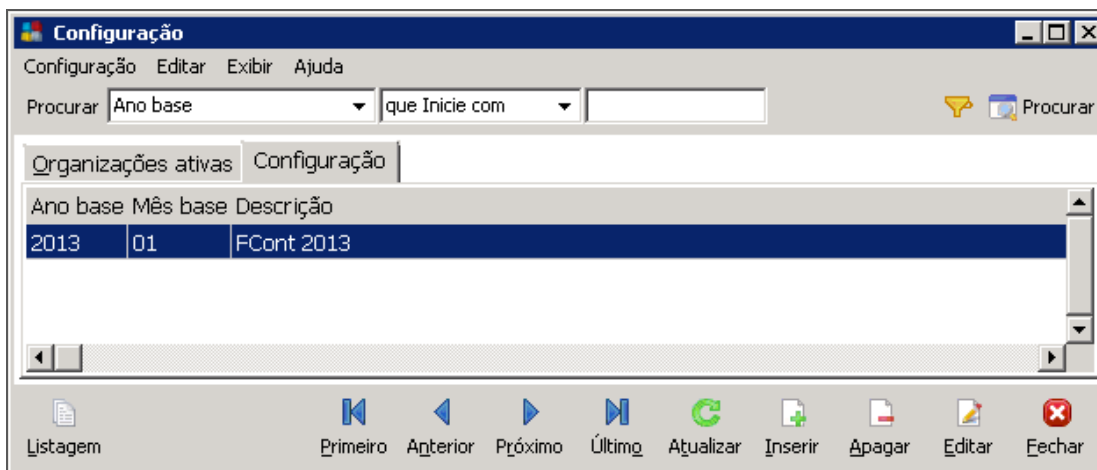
Configuração

Configuração Editar Exibir Ajuda

Procurar Ano base que Inicie com Procurar

Organizações ativas Configuração

| Ano base | Mês base | Descrição |
|---|---|---|
| 2013 | 01 | FCont 2013 |

Listagem Primeiro Anterior Próximo Último Atualizar Inserir Apagar Editar Fechar